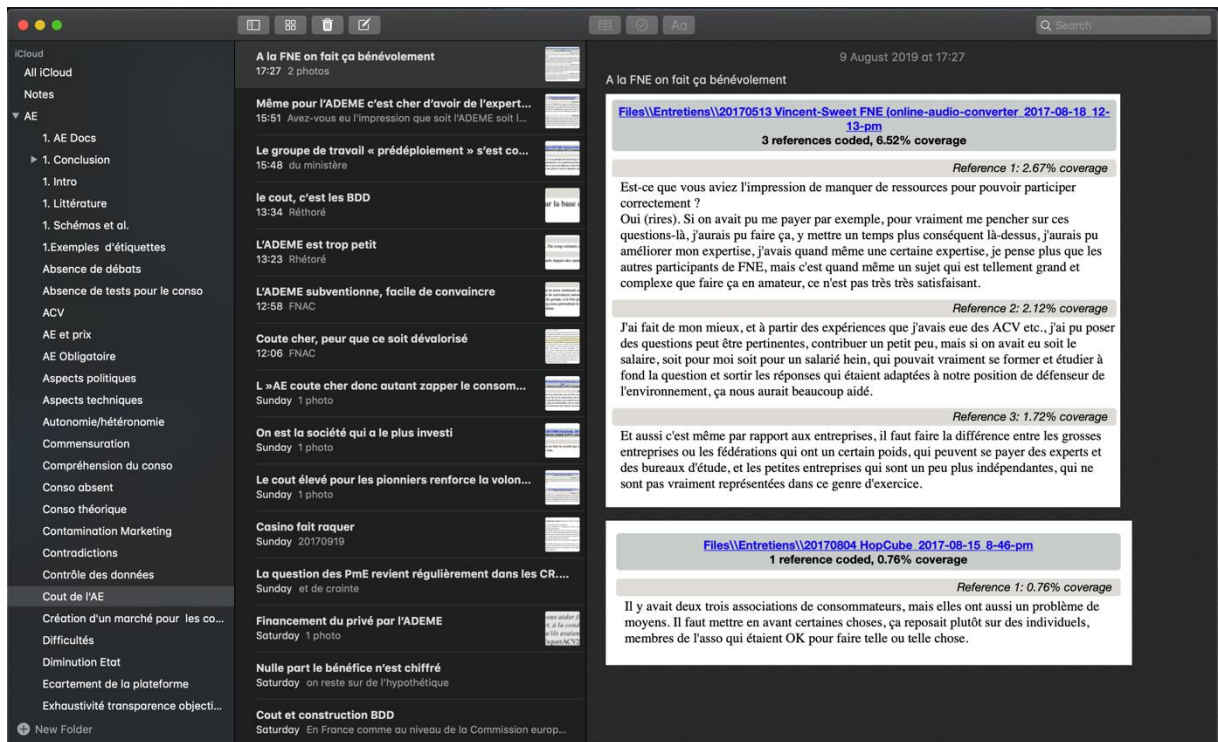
Search

iCloud
All iCloud
Notes
▼ AE
1. AE Docs
▶ 1. Conclusion
1. Intro
1. Littérature
1. Schémas et al.
1.Exemples d'étiquettes
Absence de débats
Absence de tests pour le conso
ACV
AE et prix
AE Obligatoire
Aspects politiques
Aspects techniques
Autonomie/hétéronomie
Commensuration
Compréhension du conso
Conso absent
Conso théorique
Contamination Marketing
Contradictions
Contrôle des données
Cout de l'AE
Création d'un marché pour les co...
Difficultés
Diminution Etat
Ecartement de la plateforme
Exhaustivité transparence objecti...
New Folder

A la FNE on fait ça bénévolement
17:27 2 photos

Même pour l'ADEME c'est cher d'avoir de l'expert...
15:51 Avez-vous eu l'impression que soit l'ADEME soit l...

Le groupe de travail « prédéploiement » s'est co...
15:48 du ministère

le cout, c'est les BDD
13:34 Réthoré

L'ADEME est trop petit
13:23 Rhétoré

L'ADEME subventionne, facile de convaincre
12:58 FNAC

Coute cher, peur que ce soit dévalorisé
12:06 FNAC

L »AE coute cher donc autant zapper le consom...
Sunday 1 photo

On est la société qui a le plus investi
Sunday 1 photo

Le cout élevé pour les pionniers renforce la volon...
Sunday 1 photo

Casino fait raquer
Sunday 20170919

La question des PmE revient régulièrement dans les CR....
Sunday et de crainte

Financement du privé par l'ADEME
Saturday 1 photo

Nulle part le bénéfice n'est chiffré
Saturday on reste sur de l'hypothétique

Cout et construction BDD
Saturday En France comme au niveau de la Commission europ...

9 August 2019 at 17:27
A la FNE on fait ça bénévolement

Files\\Entretiens\\20170513 Vincent-Sweet FNE (online-audio-converter 2017-08-18 12-13-pm
3 references coded, 6.52% coverage

Reference 1: 2.67% coverage
Est-ce que vous aviez l'impression de manquer de ressources pour pouvoir participer correctement ?
Oui (rires). Si on avait pu me payer par exemple, pour vraiment me pencher sur ces questions-là, j'aurais pu faire ça, y mettre un temps plus conséquent là-dessus, j'aurais pu améliorer mon expertise, j'avais quand même une certaine expertise, je pense plus que les autres participants de FNE, mais c'est quand même un sujet qui est tellement grand et complexe que faire ça en amateur, ce n'est pas très très satisfaisant.

Reference 2: 2.12% coverage
J'ai fait de mon mieux, et à partir des expériences que j'avais eue des ACV etc., j'ai pu poser des questions peut être pertinentes, contribuer un petit peu, mais si on avait eu soit le salaire, soit pour moi soit pour un salarié hein, qui pouvait vraiment se former et étudier à fond la question et sortir les réponses qui étaient adaptées à notre position de défenseur de l'environnement, ça nous aurait beaucoup aidé.

Reference 3: 1.72% coverage
Et aussi c'est même par rapport aux entreprises, il faut faire la différence entre les grosses entreprises ou les fédérations qui ont un certain poids, qui peuvent se payer des experts et des bureaux d'étude, et les petites entreprises qui sont un peu plus indépendantes, qui ne sont pas vraiment représentées dans ce genre d'exercice.

Files\\Entretiens\\20170804 HopCube 2017-08-15 8-46-pm
1 reference coded, 0.76% coverage

Reference 1: 0.76% coverage
Il y avait deux trois associations de consommateurs, mais elles ont aussi un problème de moyens. Il faut mettre en avant certaines choses, ça reposait plutôt sur des individuels, membres de l'asso qui étaient OK pour faire telle ou telle chose.